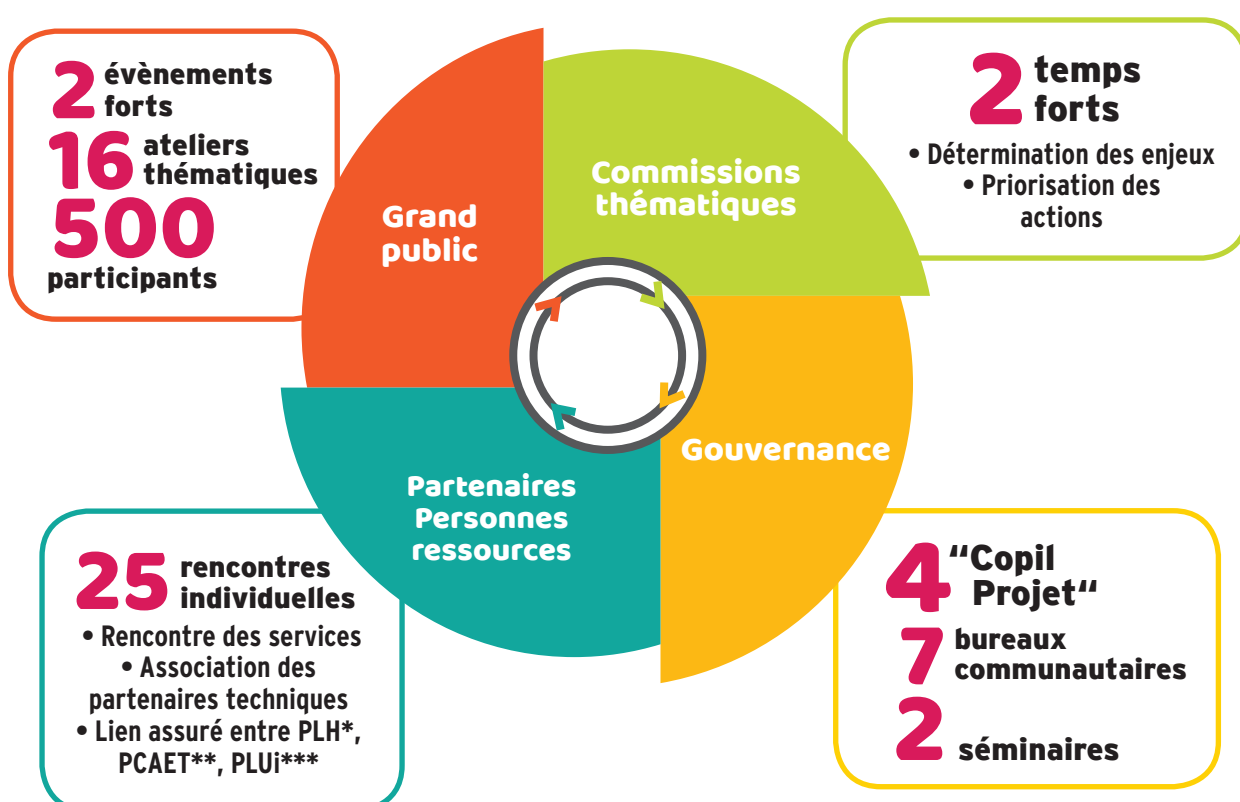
2 évènements forts
16 ateliers thématiques
500 participants

Grand public

Commissions thématiques

2 temps forts
• Détermination des enjeux
• Priorisation des actions

Gouvernance

Partenaires Personnes ressources

25 rencontres individuelles
• Rencontre des services
• Association des partenaires techniques
• Lien assuré entre PLH*, PCAET**, PLUi***

4 "Copil Projet"
7 bureaux communautaires
2 séminaires